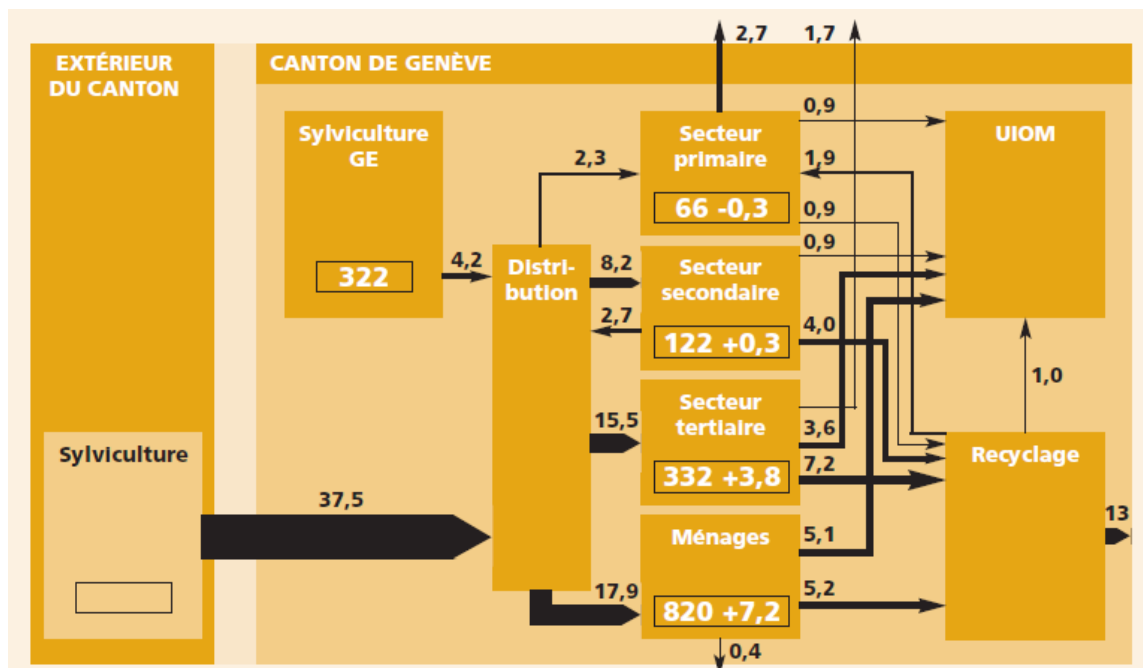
EXTÉRIEUR DU CANTON

CANTON DE GENÈVE

2,7

1,7

0,9

Sylviculture GE

322

Secteur primaire

66 -0,3

1,9

UIOM

2,3

0,9

0,9

4,2

Distribution

8,2

Secteur secondaire

2,7

122 +0,3

4,0

1,0

Sylviculture

15,5

Secteur tertiaire

332 +3,8

3,6

7,2

Recyclage

37,5

Ménages

5,1

13

17,9

820 +7,2

5,2

0,4